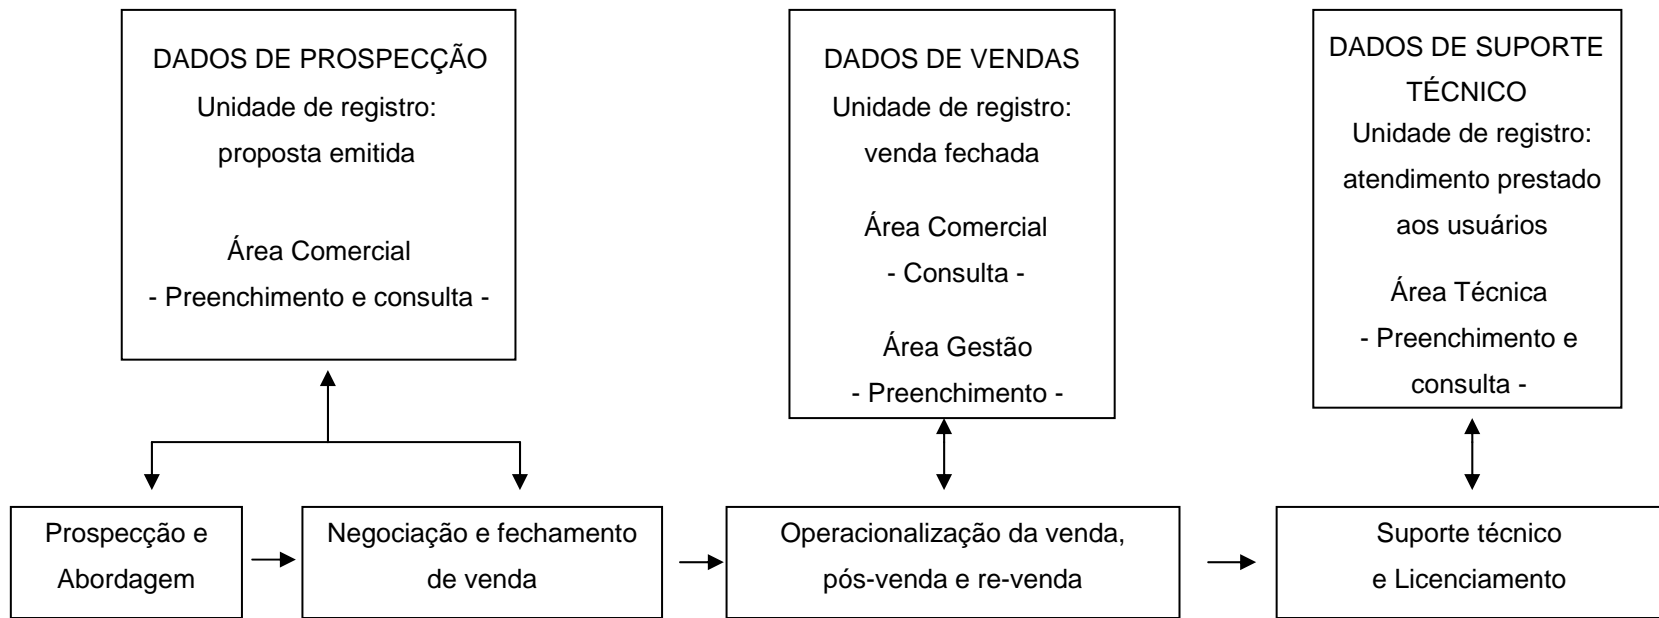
DADOS DE PROSPECÇÃO
Unidade de registro: proposta emitida

Área Comercial
- Preenchimento e consulta -

DADOS DE VENDAS
Unidade de registro: venda fechada

Área Comercial
- Consulta -

Área Gestão
- Preenchimento -

DADOS DE SUPORTE TÉCNICO
Unidade de registro: atendimento prestado aos usuários

Área Técnica
- Preenchimento e consulta -

Prospecção e Abordagem

Negociação e fechamento de venda

Operacionalização da venda, pós-venda e re-venda

Suporte técnico e Licenciamento